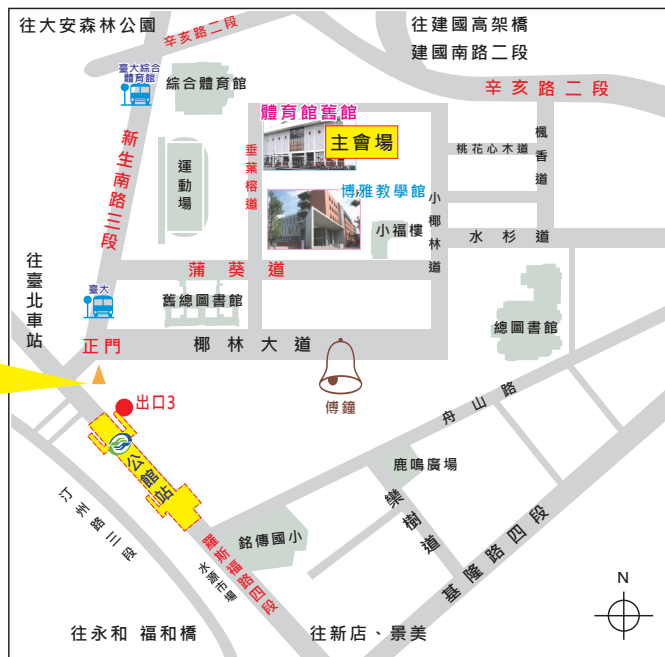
往大安森林公園

辛亥路二段

往建國高架橋
建國南路二段

辛亥路二段

臺大綜合體育館

綜合體育館

體育館舊館

主會場

垂葉榕道

桃花心木道

楓香道

博雅教學館

新生南路三段

運動場

小福樓

小椰林道

水杉道

往臺北車站

臺大

蒲葵道

舊總圖書館

總圖書館

正門

椰林大道

傳鐘

出口3

公館站

舟山路

鹿鳴廣場

汀州路三段

樂樹道

銘傳國小

水源市場

羅斯福路四段

基隆路四段

N

往永和 福和橋

往新店、景美